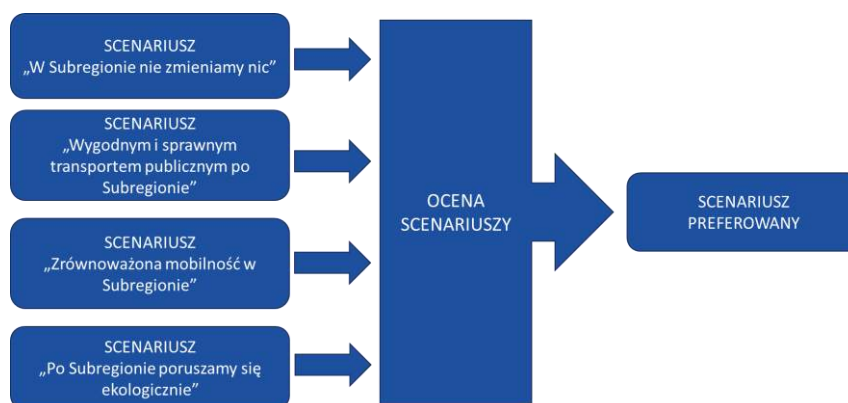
SCENARIUSZ
„W Subregionie nie zmieniamy nic"

SCENARIUSZ
„Wygodnym i sprawnym transportem publicznym po Subregionie"

SCENARIUSZ
„Zrównoważona mobilność w Subregionie"

SCENARIUSZ
„Po Subregionie poruszamy się ekologicznie"

OCENA SCENARIUSZY

SCENARIUSZ PREFEROWANY